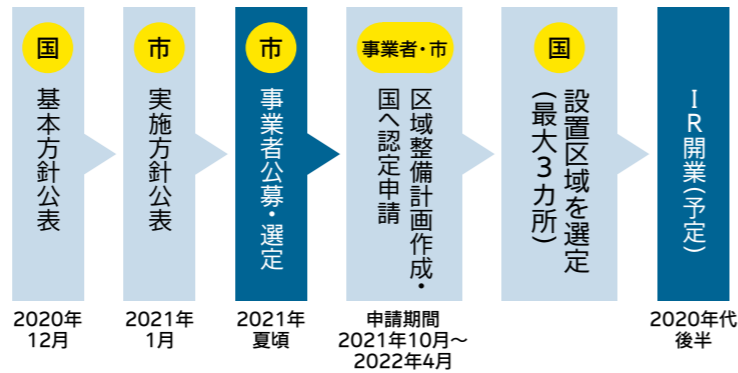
国
基本方針公表
2020年
12月

市
実施方針公表
2021年
1月

市
事業者公募・選定
2021年
夏頃

事業者・市
区域整備計画作成・国へ認定申請
申請期間
2021年10月～
2022年4月

国
設置区域を選定
(最大3カ所)

IR開業(予定)
2020年代
後半